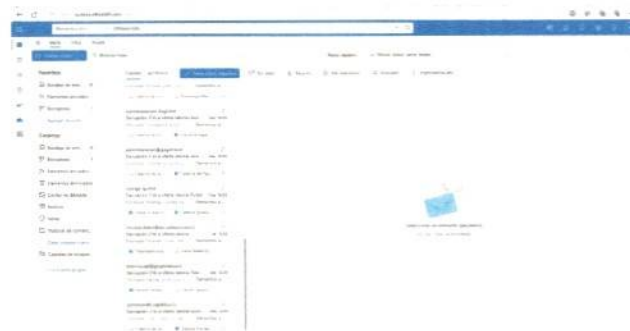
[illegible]

Favoritos

Bandeja de entr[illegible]

Elementos enviados

Borradores

Carpetas

Bandeja de entr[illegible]

Borradores

Elementos enviados

Elementos eliminados

Correo no deseado

Archivo

Notas

Historial de conversaciones

Carpetas de búsqueda

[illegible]